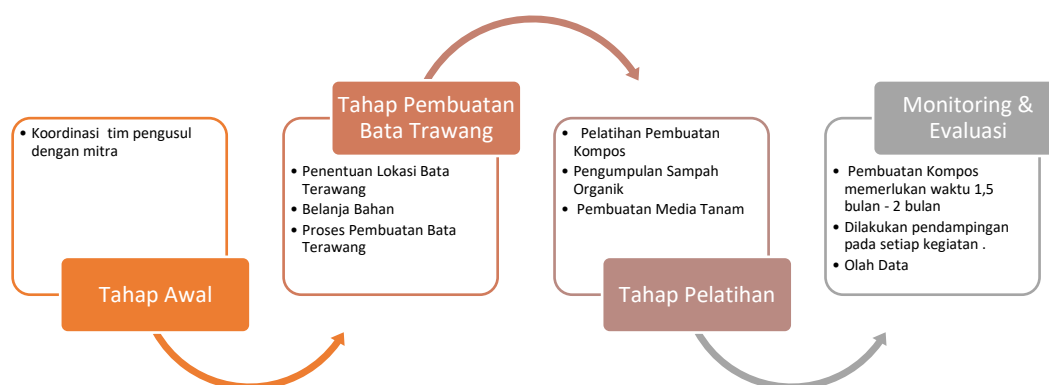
• Koordinasi tim pengusul dengan mitra

Tahap Awal

Tahap Pembuatan Bata Trawang

• Penentuan Lokasi Bata Terawang
• Belanja Bahan
• Proses Pembuatan Bata Terawang

• Pelatihan Pembuatan Kompos
• Pengumpulan Sampah Organik
• Pembuatan Media Tanam

Tahap Pelatihan

Monitoring & Evaluasi

• Pembuatan Kompos memerlukan waktu 1,5 bulan - 2 bulan
• Dilakukan pendampingan pada setiap kegiatan .
• Olah Data